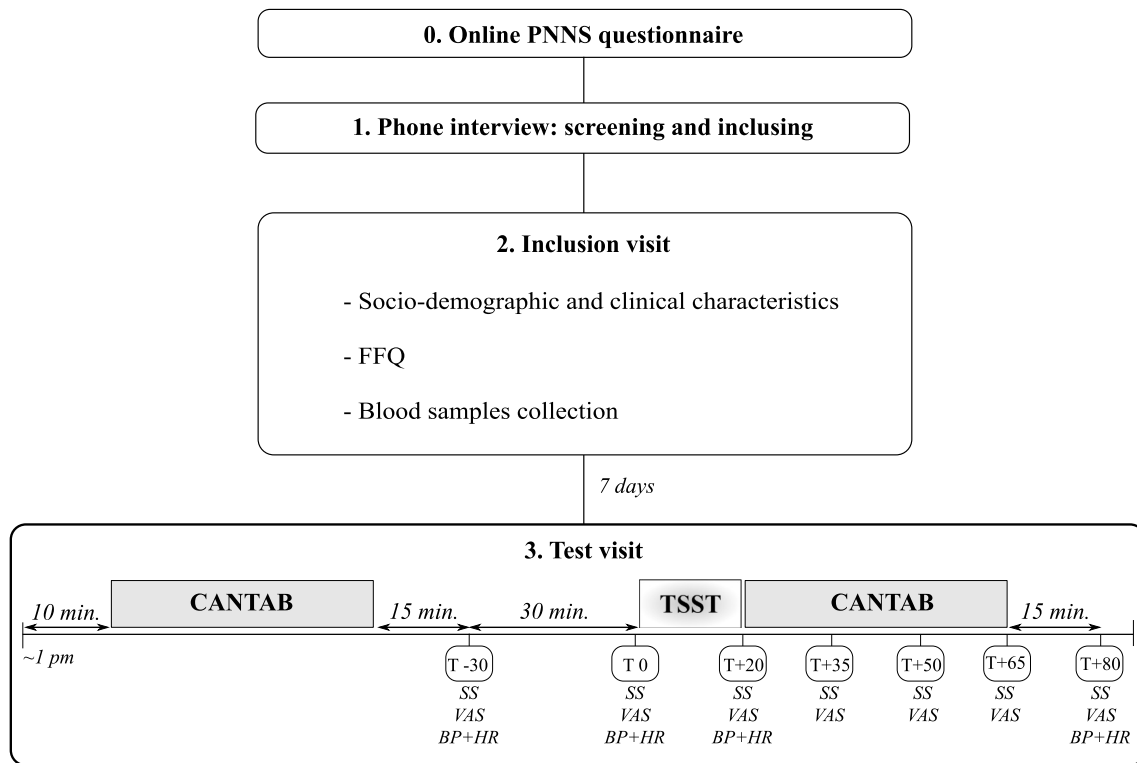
0. Online PNNS questionnaire

1. Phone interview: screening and inclusing

2. Inclusion visit

- Socio-demographic and clinical characteristics

- FFQ

- Blood samples collection

7 days

3. Test visit

10 min. CANTAB 15 min. 30 min. TSST CANTAB 15 min.

~1 pm

T -30
SS
VAS
BP+HR

T 0
SS
VAS
BP+HR

T+20
SS
VAS
BP+HR

T+35
SS
VAS

T+50
SS
VAS

T+65
SS
VAS

T+80
SS
VAS
BP+HR